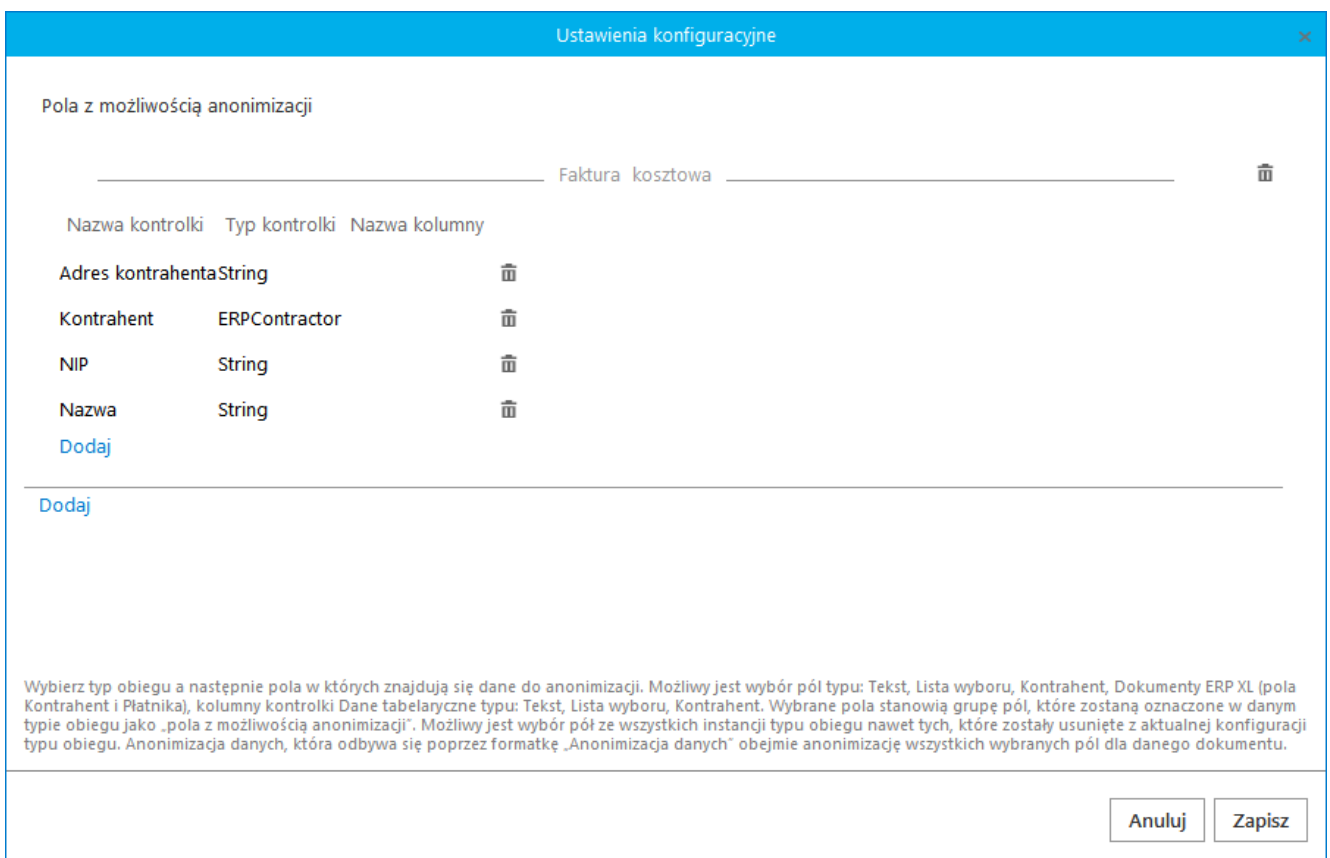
Ustawienia konfiguracyjne

Pola z możliwością anonimizacji

Faktura kosztowa

| Nazwa kontrolki | Typ kontrolki | Nazwa kolumny |
|---|---|---|
| Adres kontrahenta | String | |
| Kontrahent | ERPContractor | |
| NIP | String | |
| Nazwa | String | |

Dodaj

Dodaj

Wybierz typ obiegu a następnie pola w których znajdują się dane do anonimizacji. Możliwy jest wybór pól typu: Tekst, Lista wyboru, Kontrahent, Dokumenty ERP XL (pola Kontrahent i Płatnika), kolumny kontrolki Dane tabelaryczne typu: Tekst, Lista wyboru, Kontrahent. Wybrane pola stanowią grupę pól, które zostaną oznaczone w danym typie obiegu jako „pola z możliwością anonimizacji". Możliwy jest wybór pól ze wszystkich instancji typu obiegu nawet tych, które zostały usunięte z aktualnej konfiguracji typu obiegu. Anonimizacja danych, która odbywa się poprzez formatkę „Anonimizacja danych" obejmie anonimizację wszystkich wybranych pól dla danego dokumentu.

Anuluj Zapisz